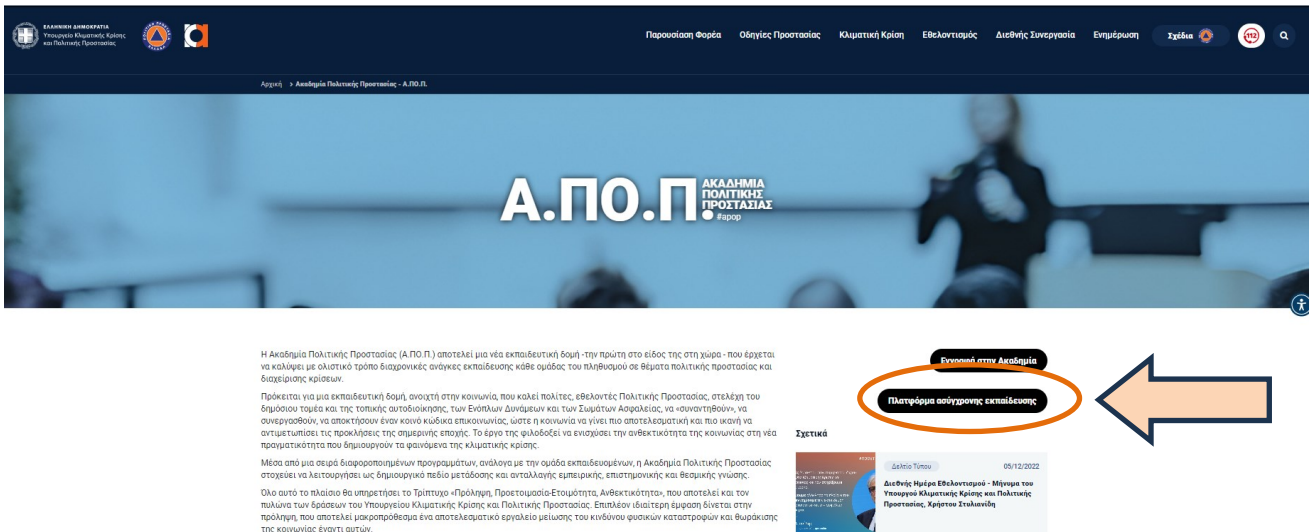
ΕΛΛΗΝΙΚΗ ΔΗΜΟΚΡΑΤΙΑ
Υπουργείο Κλιματικής Κρίσης και Πολιτικής Προστασίας

Παρουσίαση Φορέα Οδηγίες Προστασίας Κλιματική Κρίση Εθελοντισμός Διεθνής Συνεργασία Ενημέρωση Σχέδια 112

Αρχική > Ακαδημία Πολιτικής Προστασίας - Α.ΠΟ.Π.

Α.ΠΟ.Π. ΑΚΑΔΗΜΙΑ ΠΟΛΙΤΙΚΗΣ ΠΡΟΣΤΑΣΙΑΣ #apop

Η Ακαδημία Πολιτικής Προστασίας (Α.ΠΟ.Π.) αποτελεί μια νέα εκπαιδευτική δομή -την πρώτη στο είδος της στη χώρα - που έρχεται να καλύψει με ολιστικό τρόπο διαχρονικές ανάγκες εκπαίδευσης κάθε ομάδας του πληθυσμού σε θέματα πολιτικής προστασίας και διαχείρισης κρίσεων.

Πρόκειται για μια εκπαιδευτική δομή, ανοιχτή στην κοινωνία, που καλεί πολίτες, εθελοντές Πολιτικής Προστασίας, στελέχη του δημόσιου τομέα και της τοπικής αυτοδιοίκησης, των Ενόπλων Δυνάμεων και των Σωμάτων Ασφαλείας, να «συναντηθούν», να συνεργασθούν, να αποκτήσουν έναν κοινό κώδικα επικοινωνίας, ώστε η κοινωνία να γίνει πιο αποτελεσματική και πιο ικανή να αντιμετωπίσει τις προκλήσεις της σημερινής εποχής. Το έργο της φιλοδοξεί να ενισχύσει την ανθεκτικότητα της κοινωνίας στη νέα πραγματικότητα που δημιουργούν τα φαινόμενα της κλιματικής κρίσης.

Μέσα από μια σειρά διαφοροποιημένων προγραμμάτων, ανάλογα με την ομάδα εκπαιδευομένων, η Ακαδημία Πολιτικής Προστασίας στοχεύει να λειτουργήσει ως δημιουργικό πεδίο μετάδοσης και ανταλλαγής εμπειρικής, επιστημονικής και θεσμικής γνώσης.

Όλο αυτό το πλαίσιο θα υπηρετήσει το Τρίπτυχο «Πρόληψη, Προετοιμασία-Ετοιμότητα, Ανθεκτικότητα», που αποτελεί και τον πυλώνα των δράσεων του Υπουργείου Κλιματικής Κρίσης και Πολιτικής Προστασίας. Επιπλέον ιδιαίτερη έμφαση δίνεται στην πρόληψη, που αποτελεί μακροπρόθεσμα ένα αποτελεσματικό εργαλείο μείωσης του κινδύνου φυσικών καταστροφών και θωράκισης της κοινωνίας έναντι αυτών.

Εγγραφή στην Ακαδημία

Πλατφόρμα ασύγχρονης εκπαίδευσης

Σχετικά

Δελτίο Τύπου 05/12/2022
Διεθνής Ημέρα Εθελοντισμού - Μήνυμα του Υπουργού Κλιματικής Κρίσης και Πολιτικής Προστασίας, Χρήστου Στυλιανίδη